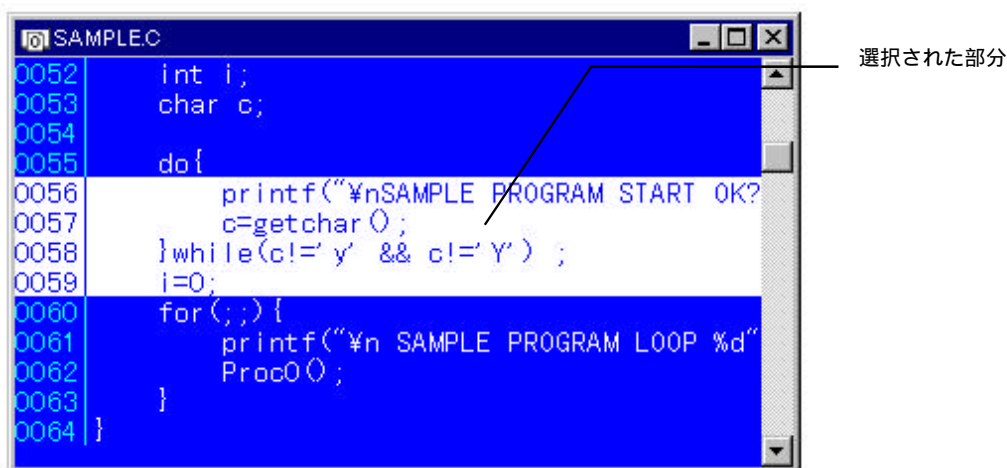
SAMPLE.C

0052 int i;
0053 char c;
0054
0055 do{
0056 printf("¥nSAMPLE PROGRAM START OK?
0057 c=getchar();
0058 }while(c!='y' && c!='Y') ;
0059 i=0;
0060 for(;;){
0061 printf("¥n SAMPLE PROGRAM LOOP %d"
0062 Proc0();
0063 }
0064 }

選択された部分